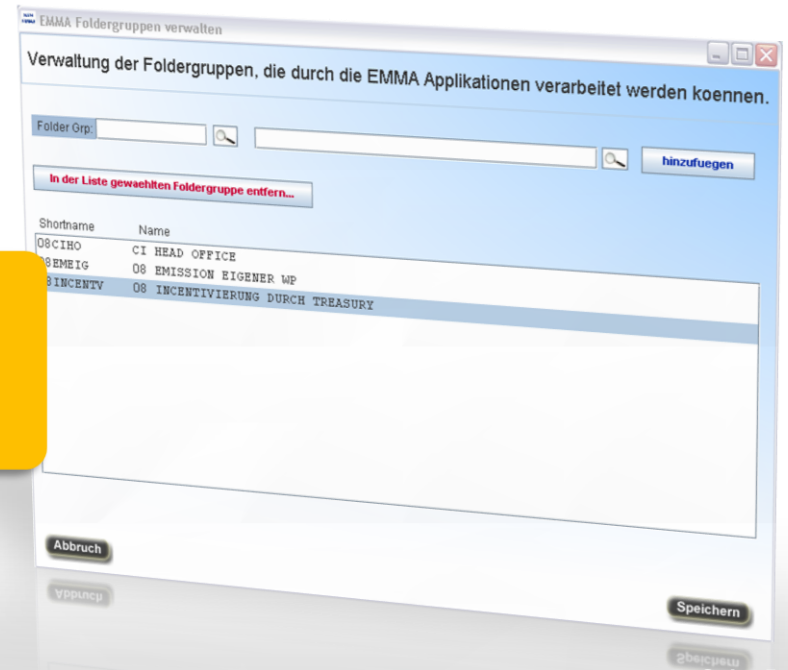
EMMA Foldergruppen verwalten

Verwaltung der Foldergruppen, die durch die EMMA Applikationen verarbeitet werden koennen.

Folder Grp:

hinzufuegen

In der Liste gewaehlten Foldergruppe entfern...

| Shortname | Name |
|---|---|
| 08CIHO | CI HEAD OFFICE |
| 08EMEIG | 08 EMISSION EIGENER WP |
| 08INCENTV | 08 INCENTIVIERUNG DURCH TREASURY |

Abbruch

Speichern